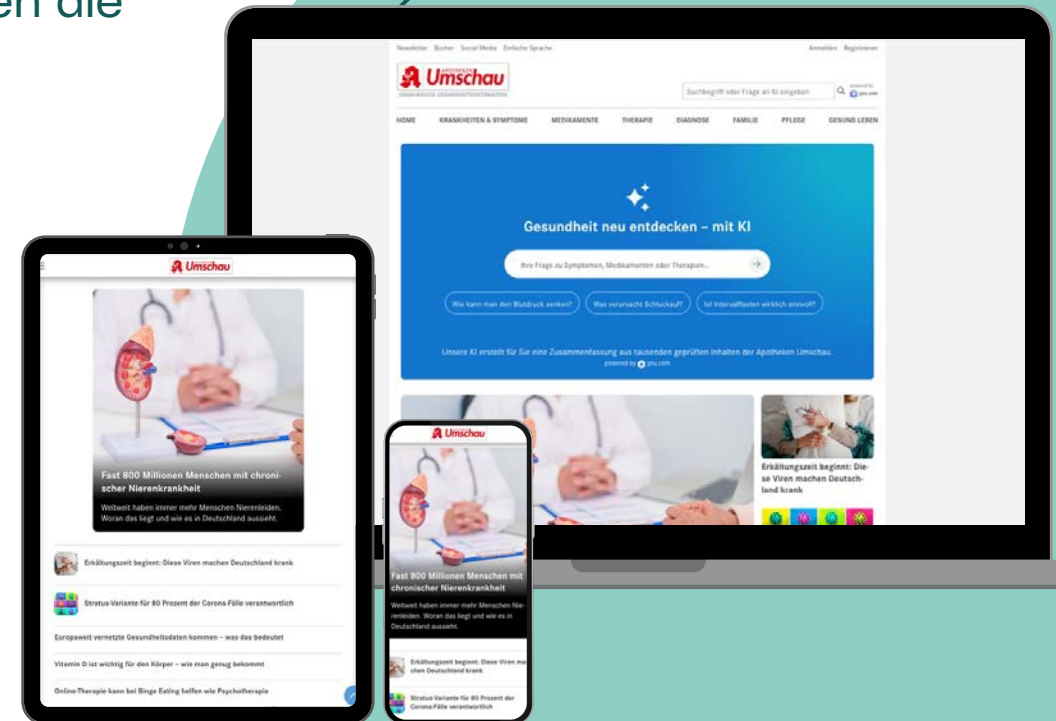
en die

Newsletter Bücher Social Media Einfache Sprache

Anmelden Registrieren

Apotheken Umschau

Suchbegriff oder Frage an KI eingeben

powered by you.com

HOME KRANKHEITEN & SYMPTOME MEDIKAMENTE THERAPIE DIAGNOSE FAMILIE PFLEGE GESUND LEBEN

Gesundheit neu entdecken – mit KI

Ihre Frage zu Symptomen, Medikamenten oder Therapien...

Wie kann man den Blutdruck senken?

Was verursacht Schluckauf?

Ist Intervallfasten wirklich sinnvoll?

Unsere KI erstellt für Sie eine Zusammenfassung aus tausenden geprüften Inhalten der Apotheken Umschau.

powered by you.com

Erkältungszeit beginnt: Diese Viren machen Deutschland krank

Umschau

Fast 800 Millionen Menschen mit chronischer Nierenkrankheit

Weltweit haben immer mehr Menschen Nierenleiden. Woran das liegt und wie es in Deutschland aussieht.

Erkältungszeit beginnt: Diese Viren machen Deutschland krank

Stratus-Variante für 80 Prozent der Corona-Fälle verantwortlich

Europaweit vernetzte Gesundheitsdaten kommen – was das bedeutet

Vitamin D ist wichtig für den Körper – wie man genug bekommt

Online-Therapie kann bei Binge Eating helfen wie Psychotherapie

Umschau

Fast 800 Millionen Menschen mit chronischer Nierenkrankheit

Weltweit haben immer mehr Menschen Nierenleiden. Woran das liegt und wie es in Deutschland aussieht.

Erkältungszeit beginnt: Diese Viren machen Deutschland krank

Stratus-Variante für 80 Prozent der Corona-Fälle verantwortlich